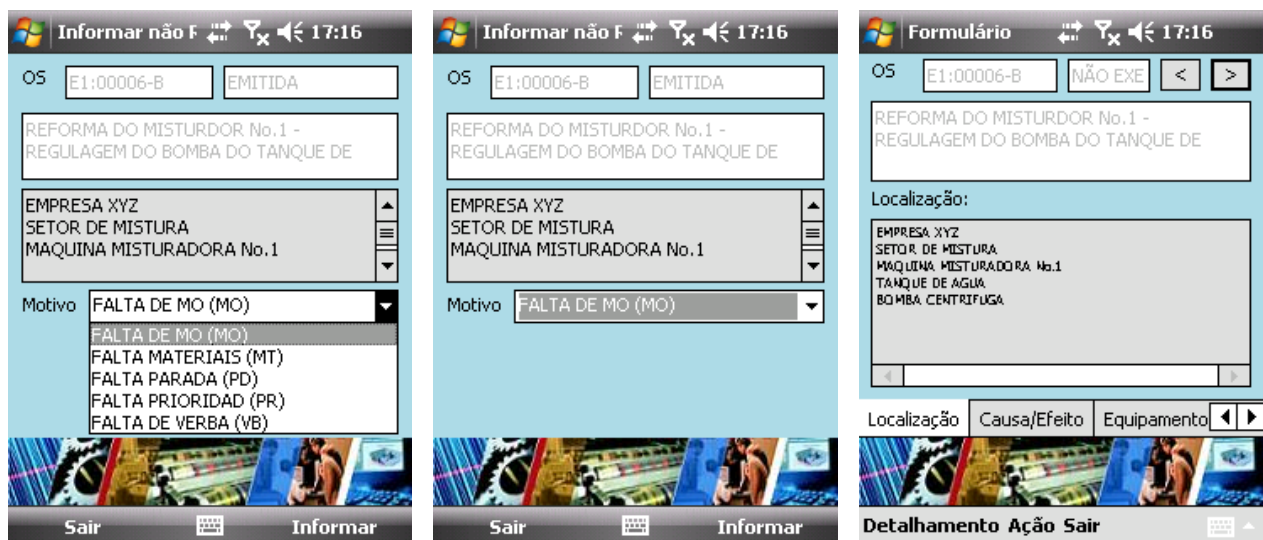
Informar não F 17:16

OS E1:00006-B EMITIDA

REFORMA DO MISTURDOR No.1 - REGULAGEM DO BOMBA DO TANQUE DE

EMPRESA XYZ
SETOR DE MISTURA
MAQUINA MISTURADORA No.1

Motivo FALTA DE MO (MO)

FALTA DE MO (MO)
FALTA MATERIAIS (MT)
FALTA PARADA (PD)
FALTA PRIORIDAD (PR)
FALTA DE VERBA (VB)

Sair Informar

Informar não F 17:16

OS E1:00006-B EMITIDA

REFORMA DO MISTURDOR No.1 - REGULAGEM DO BOMBA DO TANQUE DE

EMPRESA XYZ
SETOR DE MISTURA
MAQUINA MISTURADORA No.1

Motivo FALTA DE MO (MO)

Sair Informar

Formulário 17:16

OS E1:00006-B NÃO EXE < >

REFORMA DO MISTURDOR No.1 - REGULAGEM DO BOMBA DO TANQUE DE

Localização:

EMPRESA XYZ
SETOR DE MISTURA
MAQUINA MISTURADORA No.1
TANQUE DE AGUA
BOMBA CENTRIFUGA

Localização Causa/Efeito Equipamento

Detalhamento Ação Sair